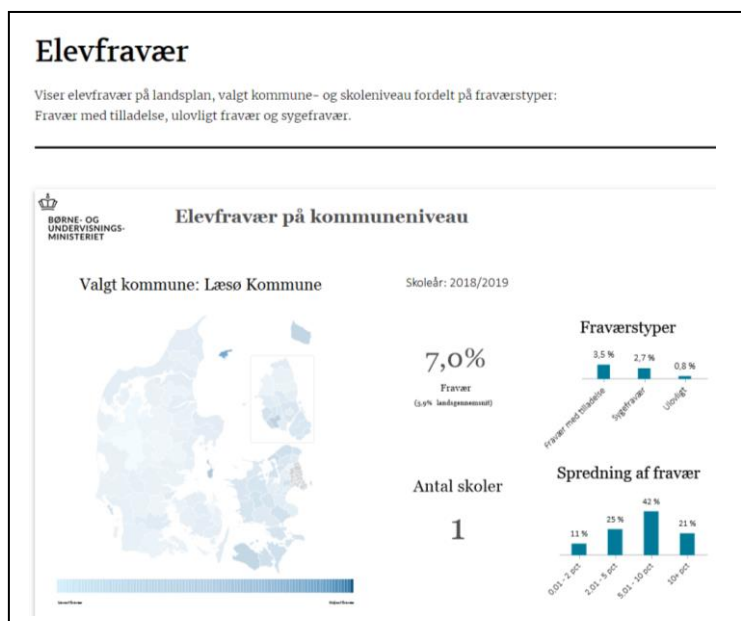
Elevfravær

Viser elevfravær på landsplan, valgt kommune- og skoleniveau fordelt på fraværstyper: Fravær med tilladelse, ulovligt fravær og sygefravær.

BØRNE- OG UNDERVISNINGS-MINISTERIET

Elevfravær på kommuneniveau

Valgt kommune: Læsø Kommune

Skoleår: 2018/2019

7,0%
Fravær
(5,9% landsgennemsnit)

Fraværstyper
3,5 %
2,7 %
0,8 %
Fravær med tilladelse
Sygefravær
Ulovligt

Antal skoler
1

Spredning af fravær
11 %
25 %
42 %
21 %
0,01 - 2 pct
2,01 - 5 pct
5,01 - 10 pct
10+ pct

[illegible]
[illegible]